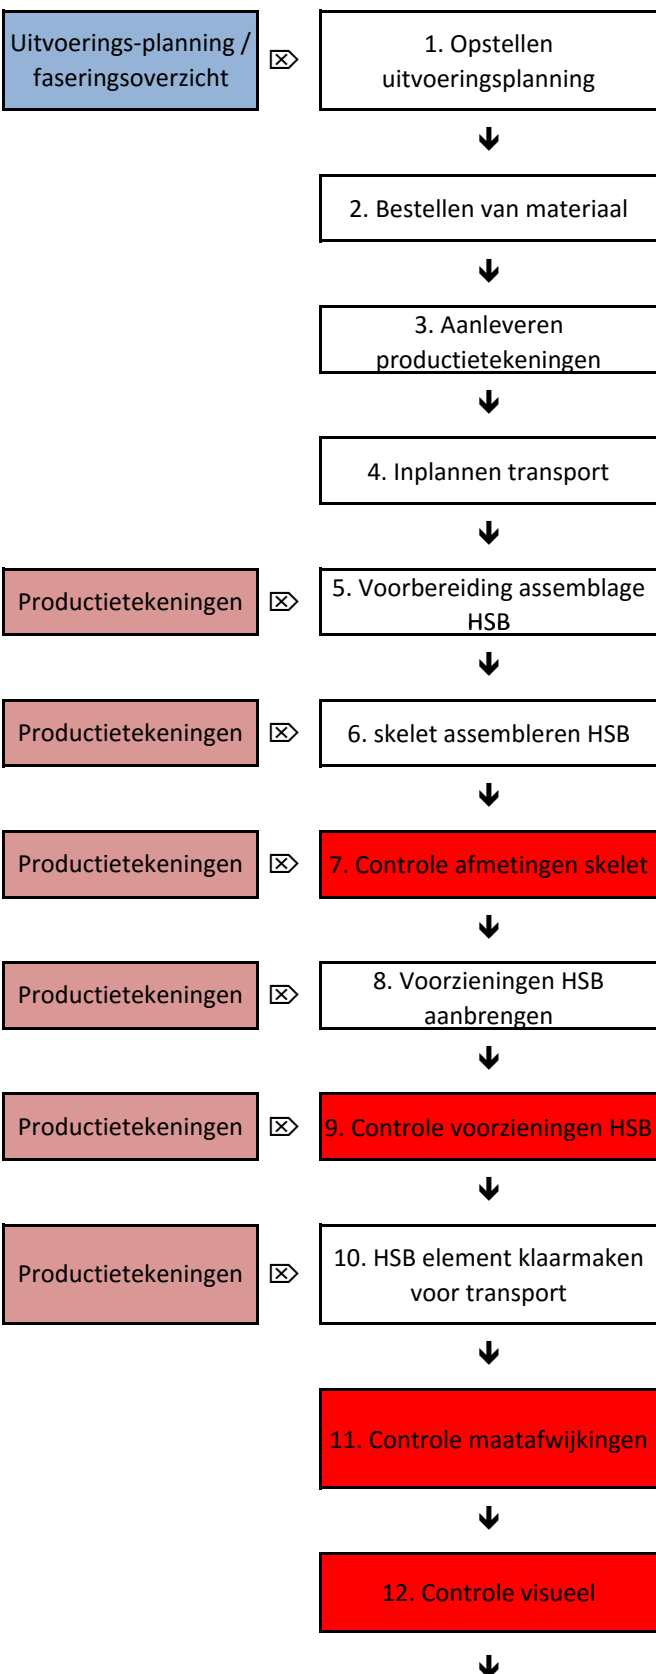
Uitvoerings-planning / faseringsoverzicht

1. Opstellen uitvoeringsplanning

2. Bestellen van materiaal

3. Aanleveren productietekeningen

4. Inplannen transport

Productietekeningen

5. Voorbereiding assemblage HSB

Productietekeningen

6. skelet assembleren HSB

Productietekeningen

7. Controle afmetingen skelet

Productietekeningen

8. Voorzieningen HSB aanbrengen

Productietekeningen

9. Controle voorzieningen HSB

Productietekeningen

10. HSB element klaarmaken voor transport

11. Controle maatafwijkingen

12. Controle visueel